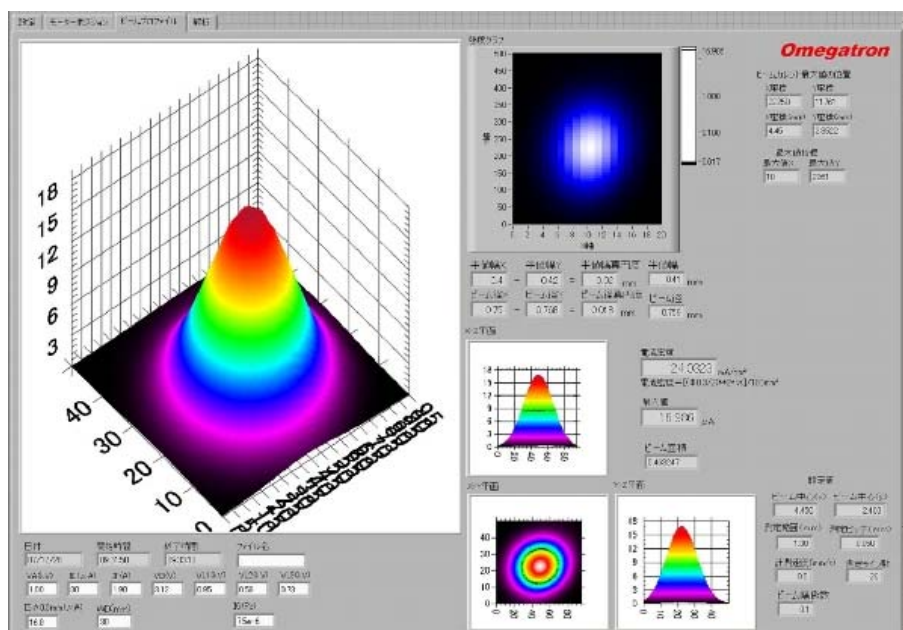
設定 モーターポジション ビームプロファイル 解析

Omegatron

18
15
12
9
6
3
40
30
20
10
0

強度グラフ
500
450
400
350
300
250
200
150
100
50
0
0 2 4 6 8 10 12 14 16 18 20

ビーム(カレント)最大値の位置
X座標 Y座標
22.50 11.367
X座標(mm) Y座標(mm)
4.45 2.8522

最大値位置
最大値X 最大値Y
10 2561

半値幅X 半値幅Y 半値幅再平均 半値幅
2.4 0.42 3.32 mm 0.41 mm
ビーム径 ビーム径 ビーム径再平均 ビーム径
0.75 0.768 0.018 mm 0.751 mm

電流密度
24.0323 nA/mm²
電流密度=[Ⅰ(I/C)/(X半径*Y半径)]*1000/mm²

総入量
15.506 μA

ビーム面積
0.48247

X-Z平面
X-Y平面
Y-Z平面

日付 開始時間 終了時間 ファイル名
10/29/03 09:37:50 09:00:11

ビーム中心(X) ビーム中心(Y)
4.450 2.400
判定範囲(mm) 判定ステップ(mm)
1.30 0.050
計算範囲(mm) 計算ポイント数
0.1 20
ビーム偏差数
0.1

1.00 30 1.90 0.12 0.95 0.50 0.70
16.0 30
1Se-6